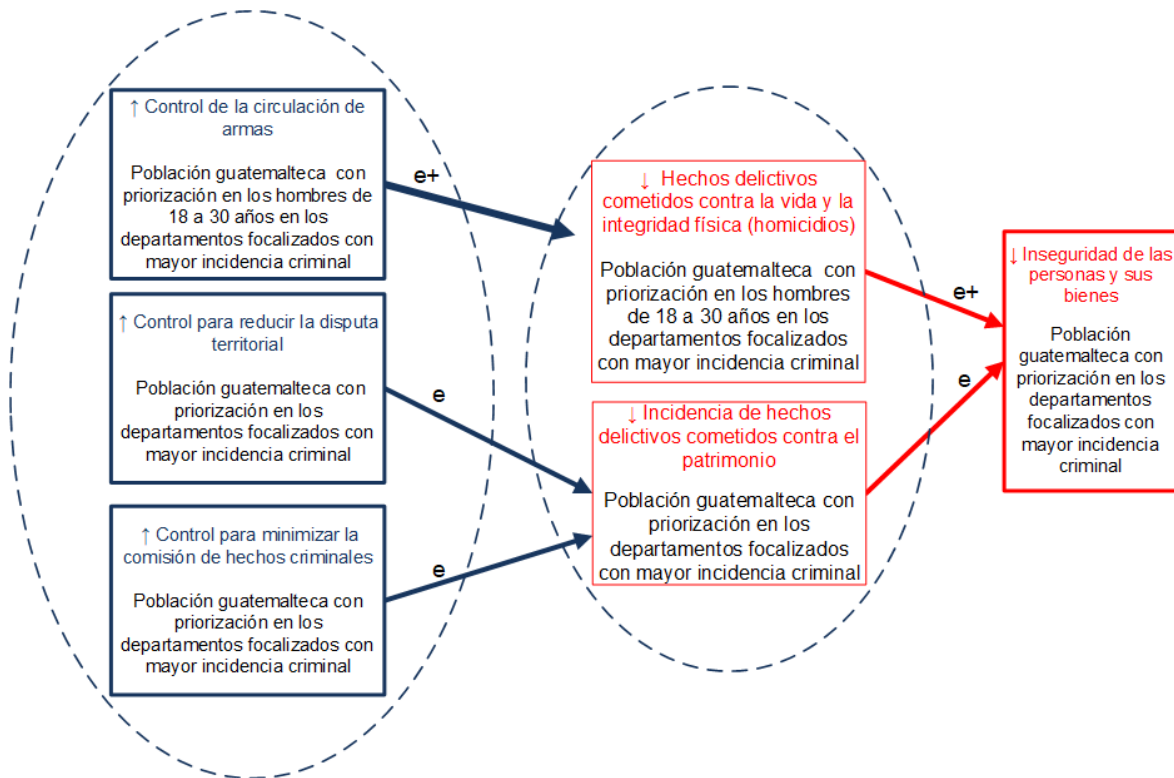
↑ Control de la circulación de armas

Población guatemalteca con priorización en los hombres de 18 a 30 años en los departamentos focalizados con mayor incidencia criminal

↑ Control para reducir la disputa territorial

Población guatemalteca con priorización en los departamentos focalizados con mayor incidencia criminal

↑ Control para minimizar la comisión de hechos criminales

Población guatemalteca con priorización en los departamentos focalizados con mayor incidencia criminal

e+

e

e

↓ Hechos delictivos cometidos contra la vida y la integridad física (homicidios)

Población guatemalteca con priorización en los hombres de 18 a 30 años en los departamentos focalizados con mayor incidencia criminal

↓ Incidencia de hechos delictivos cometidos contra el patrimonio

Población guatemalteca con priorización en los departamentos focalizados con mayor incidencia criminal

e+

e

↓ Inseguridad de las personas y sus bienes

Población guatemalteca con priorización en los departamentos focalizados con mayor incidencia criminal